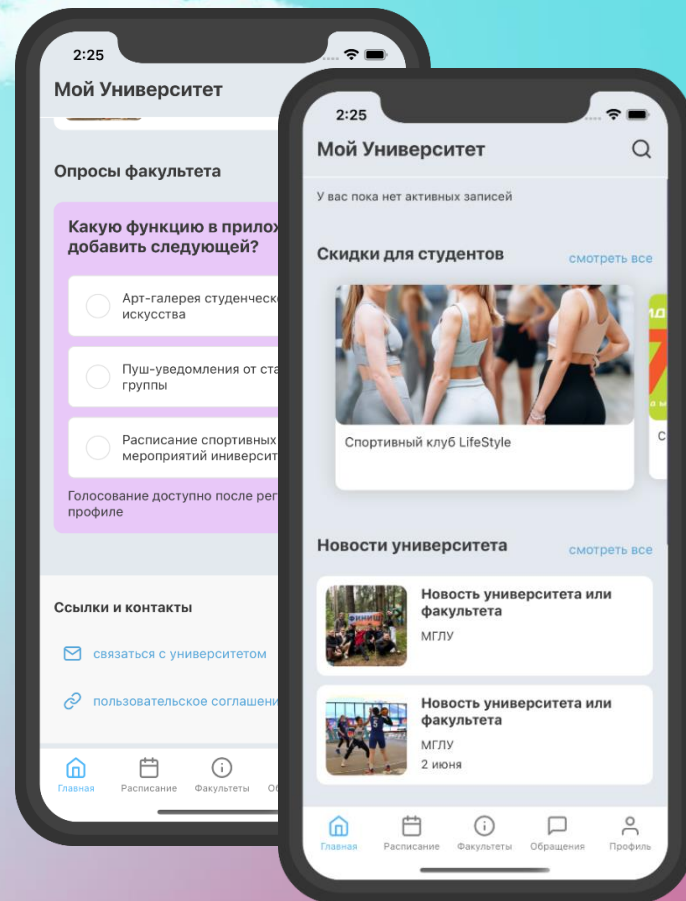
2:25

Мой Университет

Опросы факультета

Какую функцию в прилож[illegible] добавить следующей?

Арт-галерея студенческ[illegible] искусства

Пуш-уведомления от ста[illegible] группы

Расписание спортивных мероприятий университ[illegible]

Голосование доступно после рег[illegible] профиле

Ссылки и контакты

связаться с университетом

пользовательское соглашени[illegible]

Главная
Расписание
Факультеты
О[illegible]

2:25

Мой Университет

У вас пока нет активных записей

Скидки для студентов

смотреть все

Спортивный клуб LifeStyle

Новости университета

смотреть все

Новость университета или факультета

МГЛУ

Новость университета или факультета

МГЛУ

2 июня

Главная
Расписание
Факультеты
Обращения
Профиль